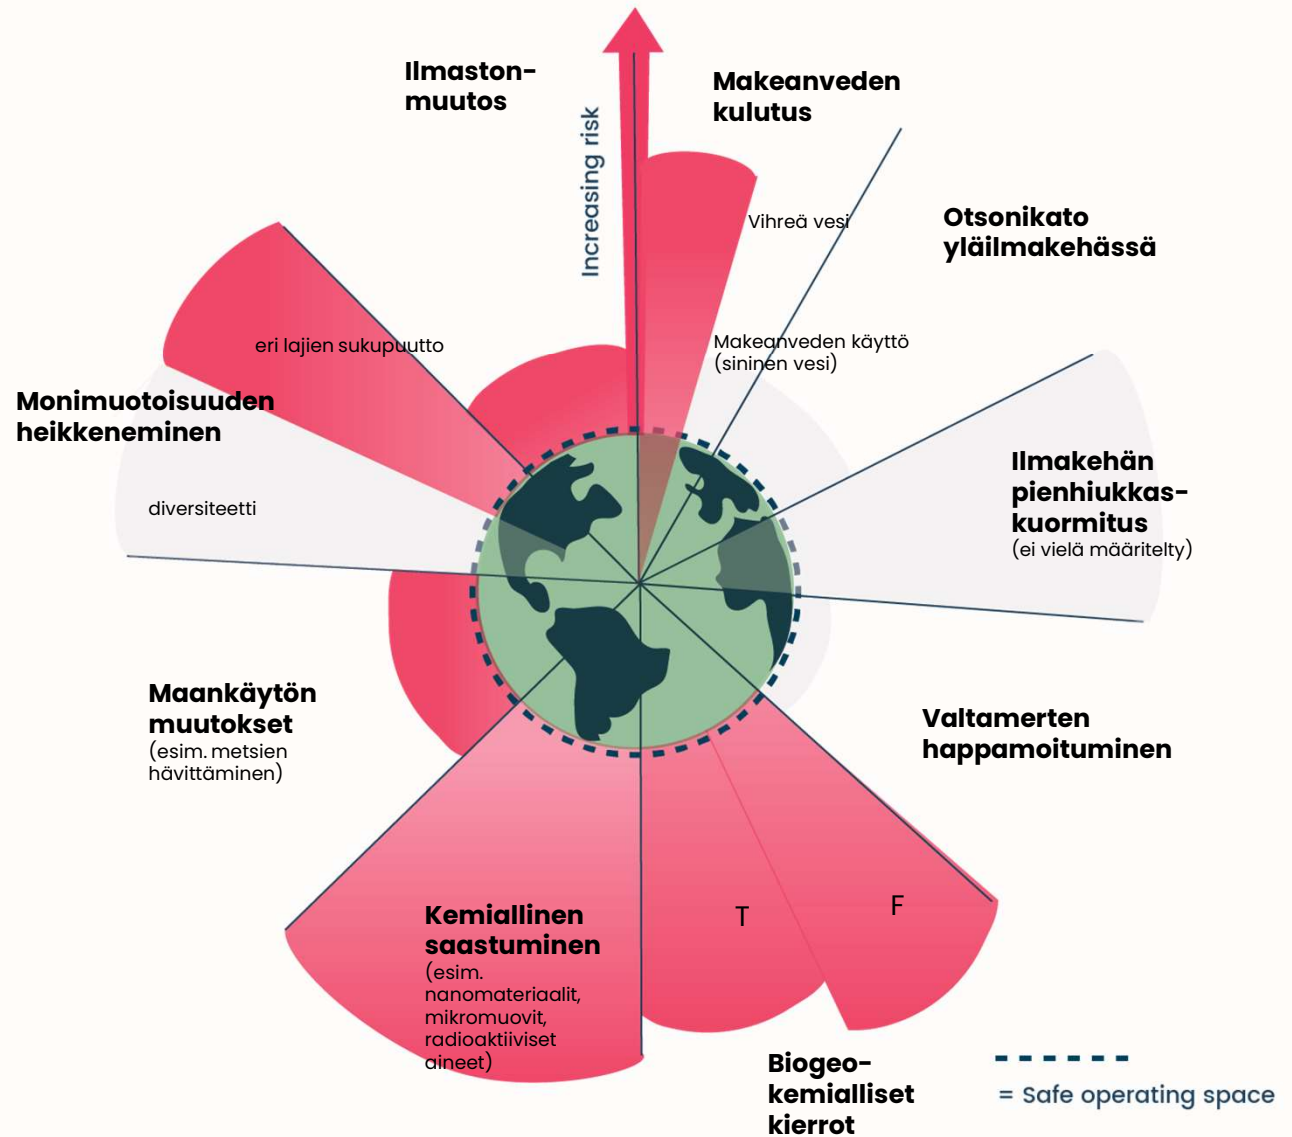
Ilmastonmuutos

Increasing risk

Makeanveden kulutus

Vihreä vesi

Otsonikato yläilmakehässä

eri lajien sukupuutto

Makeanveden käyttö (sininen vesi)

Monimuotoisuuden heikkeneminen

diversiteetti

Ilmakehän pienhiukkaskuormitus (ei vielä määritelty)

Maankäytön muutokset (esim. metsien hävittäminen)

Valtamerten happamoituminen

Kemiallinen saastuminen (esim. nanomateriaalit, mikromuovit, radioaktiiviset aineet)

T

F

Biogeokemialliset kierrot

= Safe operating space